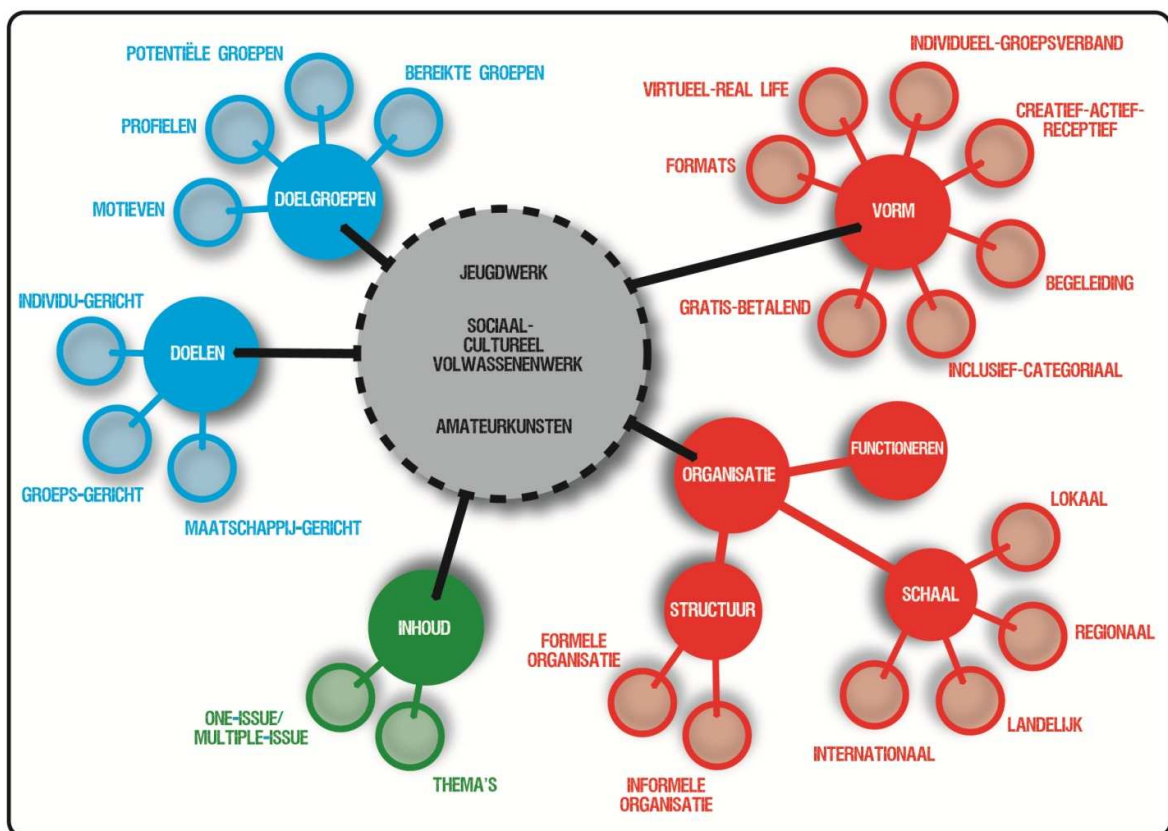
JEUGDWERK

SOCIAAL-CULTUREEL VOLWASSENENWERK

AMATEURKUNSTEN

DOELGROEPEN

POTENTIËLE GROEPEN

BEREIKTE GROEPEN

PROFIELEN

MOTIEVEN

DOELEN

INDIVIDU-GERICHT

GROEPS-GERICHT

MAATSCHAPPIJ-GERICHT

VORM

INDIVIDUEEL-GROEPSVERBAND

VIRTUEEL-REAL LIFE

CREATIEF-ACTIEF-RECEPTIEF

FORMATS

BEGELEIDING

GRATIS-BETALEND

INCLUSIEF-CATEGORIAAL

ORGANISATIE

FUNCTIONEREN

STRUCTUUR

FORMELE ORGANISATIE

INFORMELE ORGANISATIE

SCHAAL

LOKAAL

REGIONAAL

LANDELIJK

INTERNATIONAAL

INHOUD

ONE-ISSUE/ MULTIPLE-ISSUE

THEMA'S